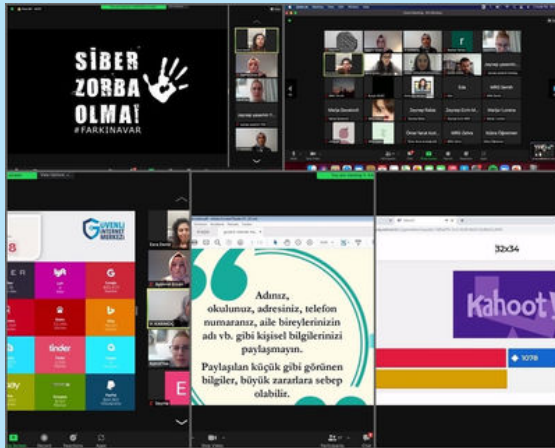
SİBER ZORBA OLMA! #FARKINAVAR

GÜVENLİ İNTERNET MERKEZİ

tinder

Adınız, okulunuz, adresiniz, telefon numaranız, aile bireylerinizin adı vb. gibi kişisel bilgilerinizi paylaşmayın.

Paylaşılan küçük gibi görünen bilgiler, büyük zararlara sebep olabilir.

32x34

Kahoot!

1078